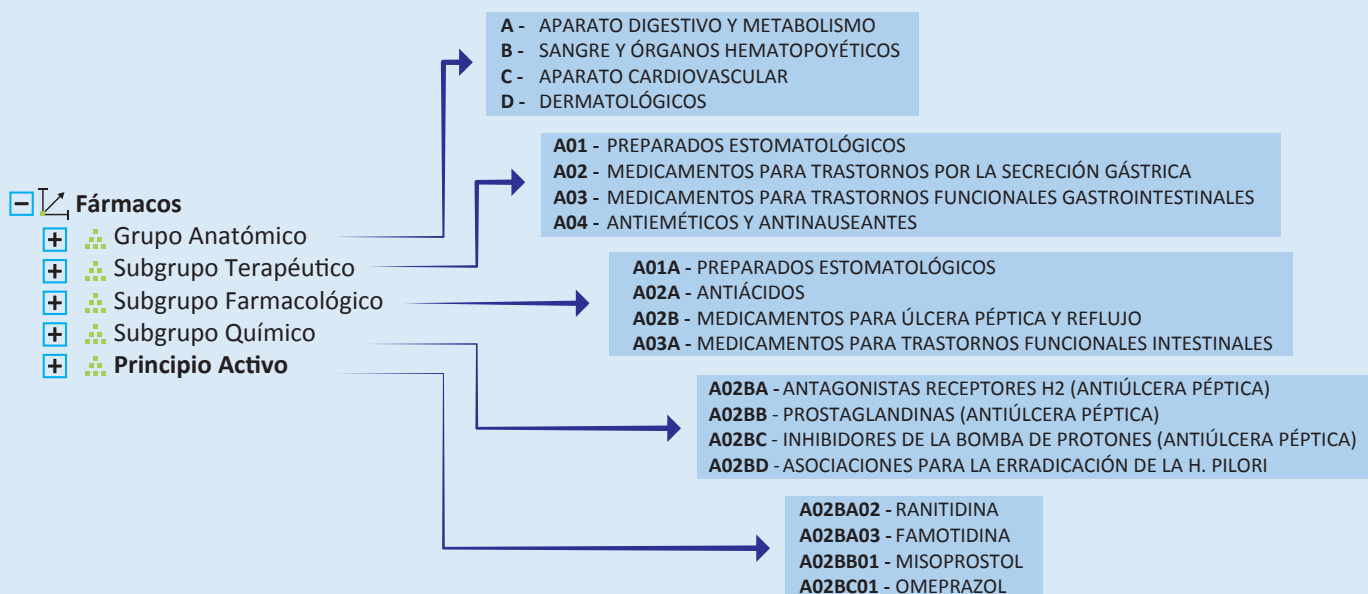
A - APARATO DIGESTIVO Y METABOLISMO
B - SANGRE Y ÓRGANOS HEMATOPOYÉTICOS
C - APARATO CARDIOVASCULAR
D - DERMATOLÓGICOS

A01 - PREPARADOS ESTOMATOLÓGICOS
A02 - MEDICAMENTOS PARA TRASTORNOS POR LA SECRECIÓN GÁSTRICA
A03 - MEDICAMENTOS PARA TRASTORNOS FUNCIONALES GASTROINTESTINALES
A04 - ANTIEMÉTICOS Y ANTINAUSEANTES

− Fármacos
+ Grupo Anatómico
+ Subgrupo Terapéutico
+ Subgrupo Farmacológico
+ Subgrupo Químico
+ Principio Activo

A01A - PREPARADOS ESTOMATOLÓGICOS
A02A - ANTIÁCIDOS
A02B - MEDICAMENTOS PARA ÚLCERA PÉPTICA Y REFLUJO
A03A - MEDICAMENTOS PARA TRASTORNOS FUNCIONALES INTESTINALES

A02BA - ANTAGONISTAS RECEPTORES H2 (ANTIÚLCERA PÉPTICA)
A02BB - PROSTAGLANDINAS (ANTIÚLCERA PÉPTICA)
A02BC - INHIBIDORES DE LA BOMBA DE PROTONES (ANTIÚLCERA PÉPTICA)
A02BD - ASOCIACIONES PARA LA ERRADICACIÓN DE LA H. PILORI

A02BA02 - RANITIDINA
A02BA03 - FAMOTIDINA
A02BB01 - MISOPROSTOL
A02BC01 - OMEPRAZOL